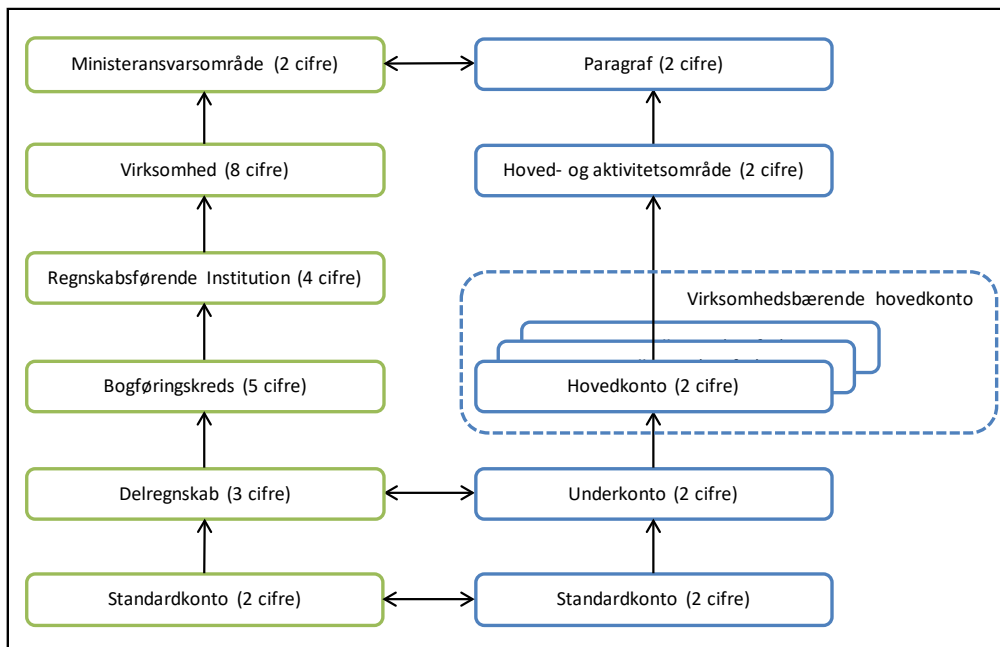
Ministeransvarsområde (2 cifre)

Paragraf (2 cifre)

Virksomhed (8 cifre)

Hoved- og aktivitetsområde (2 cifre)

Regnskabsførende Institution (4 cifre)

Virksomhedsbærende hovedkonto

Bogføringskreds (5 cifre)

Hovedkonto (2 cifre)

Delregnskab (3 cifre)

Underkonto (2 cifre)

Standardkonto (2 cifre)

Standardkonto (2 cifre)